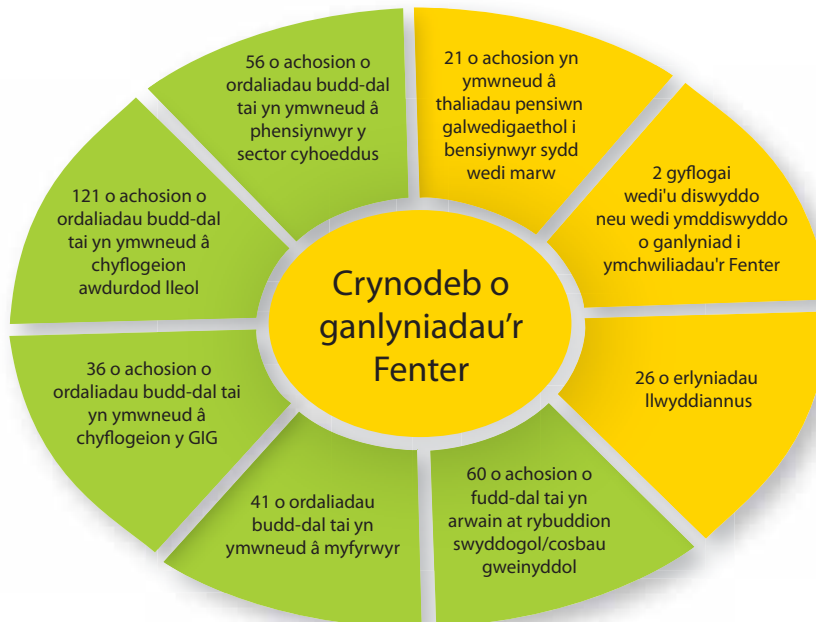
Crynodeb o ganlyniadau’r Fenter

56 o achosion o ordaliadau budd-dal tai yn ymwneud â phensiynwyr y sector cyhoeddus

21 o achosion yn ymwneud â thaliadau pensiwn galwedigaethol i bensiynwyr sydd wedi marw

2 gyflogai wedi'u diswyddo neu wedi ymddiswyddo o ganlyniad i ymchwiliadau'r Fenter

26 o erlyniadau llwyddiannus

60 o achosion o fudd-dal tai yn arwain at rybuddion swyddogol/cosbau gweinyddol

41 o ordaliadau budd-dal tai yn ymwneud â myfyrwyr

36 o achosion o ordaliadau budd-dal tai yn ymwneud â chyflogeion y GIG

121 o achosion o ordaliadau budd-dal tai yn ymwneud â chyflogeion awdurdod lleol